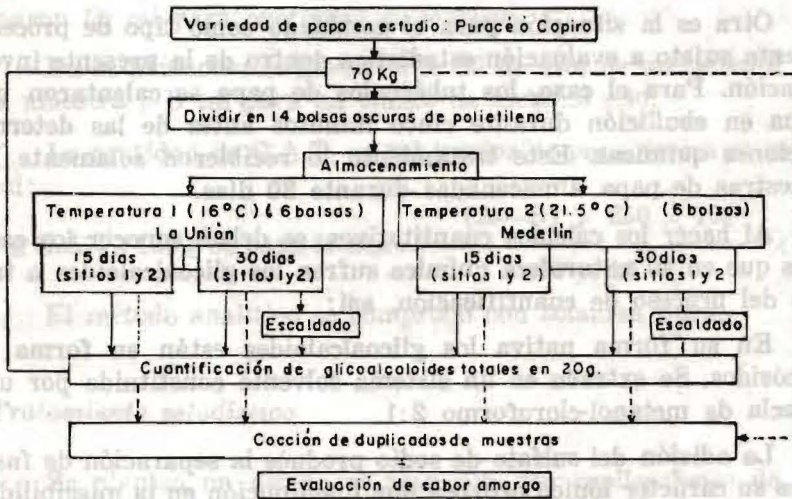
Variedad de papa en estudio: Puracé ó Capiro

70 Kg

Dividir en 14 bolsas oscuras de polietileno

Almacenamiento

Temperatura 1 (16°C) (6 bolsas)
La Union

Temperatura 2 (21.5°C) (6 bolsas)
Medellin

15 dias (sitios 1 y 2)

30 dias (sitios 1 y 2)

15 dias (sitios 1 y 2)

30 dias (sitios 1 y 2)

Escaldado

Escaldado

Cuantificación de glicoalcaloides totales en 20g.

Cocción de duplicados de muestras

Evaluación de sabor amargo